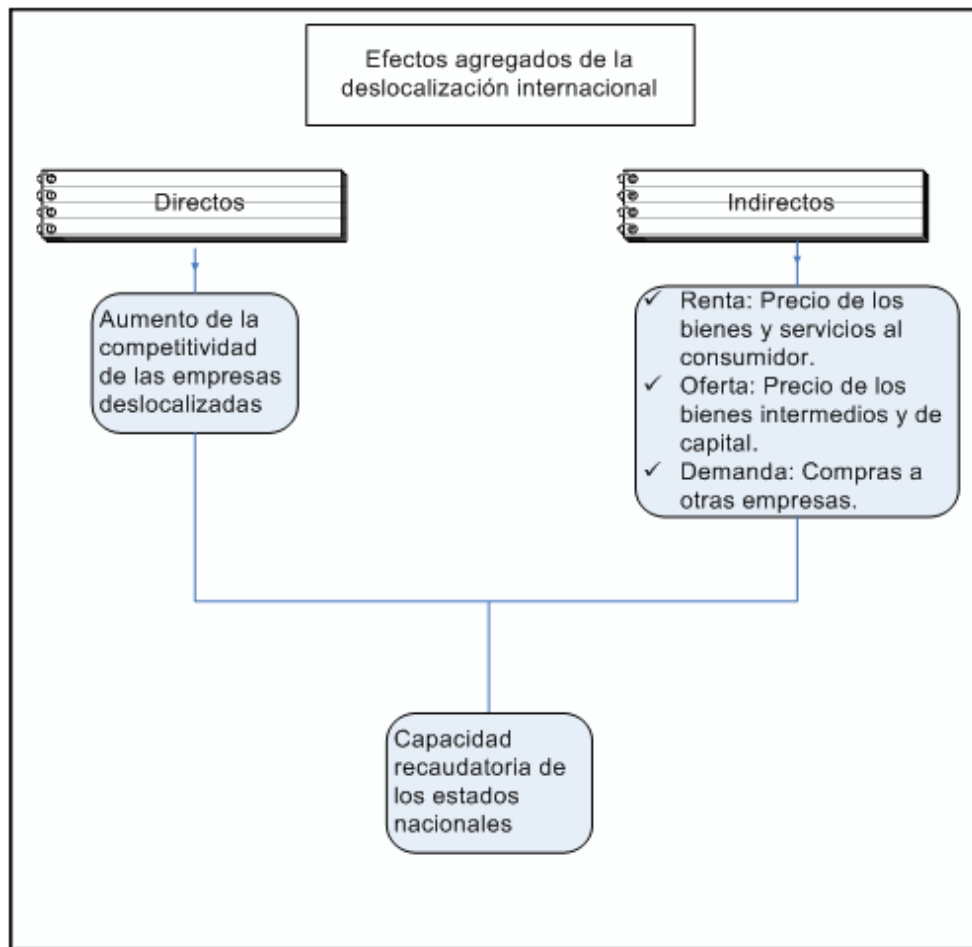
Efectos agregados de la deslocalización internacional

Directos

Indirectos

Aumento de la competitividad de las empresas deslocalizadas

✓ Renta: Precio de los bienes y servicios al consumidor.
✓ Oferta: Precio de los bienes intermedios y de capital.
✓ Demanda: Compras a otras empresas.

Capacidad recaudatoria de los estados nacionales